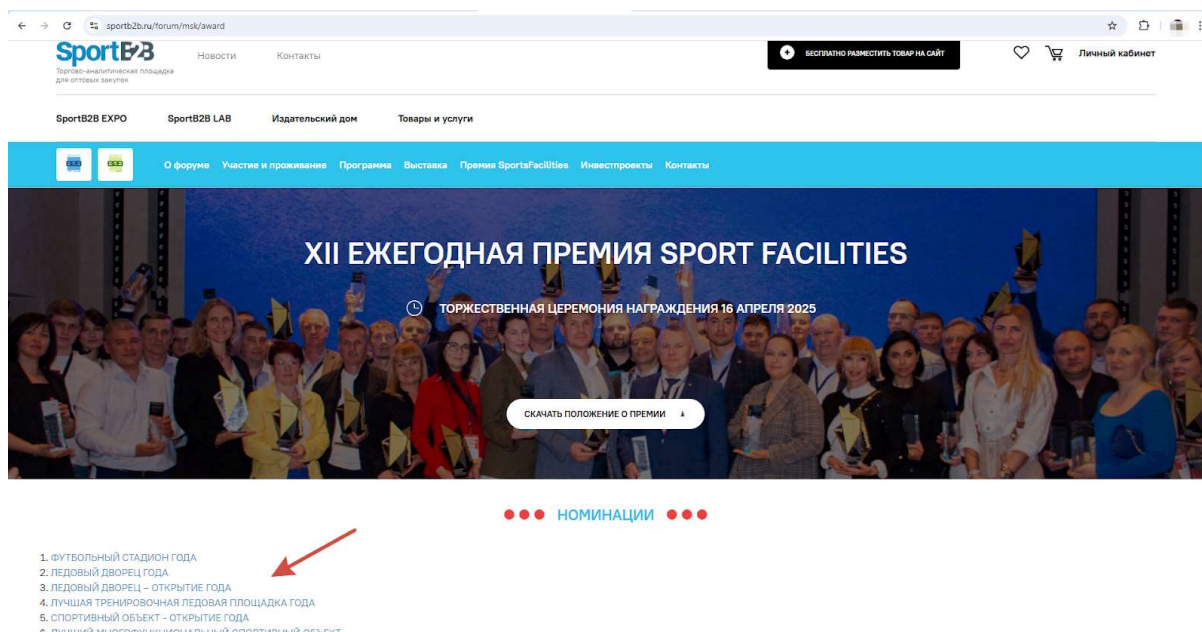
sportb2b.ru/forum/msk/award

SportB2B
Торгово-аналитическая площадка для оптовых закупок

Новости Контакты

БЕСПЛАТНО РАЗМЕСТИТЬ ТОВАР НА САЙТ

Личный кабинет

SportB2B EXPO SportB2B LAB Издательский дом Товары и услуги

О форуме Участие и проживание Программа Выставка Премия SportsFacilities Инвестпроекты Контакты

XII ЕЖЕГОДНАЯ ПРЕМИЯ SPORT FACILITIES

ТОРЖЕСТВЕННАЯ ЦЕРЕМОНИЯ НАГРАЖДЕНИЯ 16 АПРЕЛЯ 2025

СКАЧАТЬ ПОЛОЖЕНИЕ О ПРЕМИИ

НОМИНАЦИИ

1. ФУТБОЛЬНЫЙ СТАДИОН ГОДА
2. ЛЕДОВЫЙ ДВОРЕЦ ГОДА
3. ЛЕДОВЫЙ ДВОРЕЦ – ОТКРЫТИЕ ГОДА
4. ЛУЧШАЯ ТРЕНИРОВОЧНАЯ ЛЕДОВАЯ ПЛОЩАДКА ГОДА
5. СПОРТИВНЫЙ ОБЪЕКТ - ОТКРЫТИЕ ГОДА
6. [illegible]